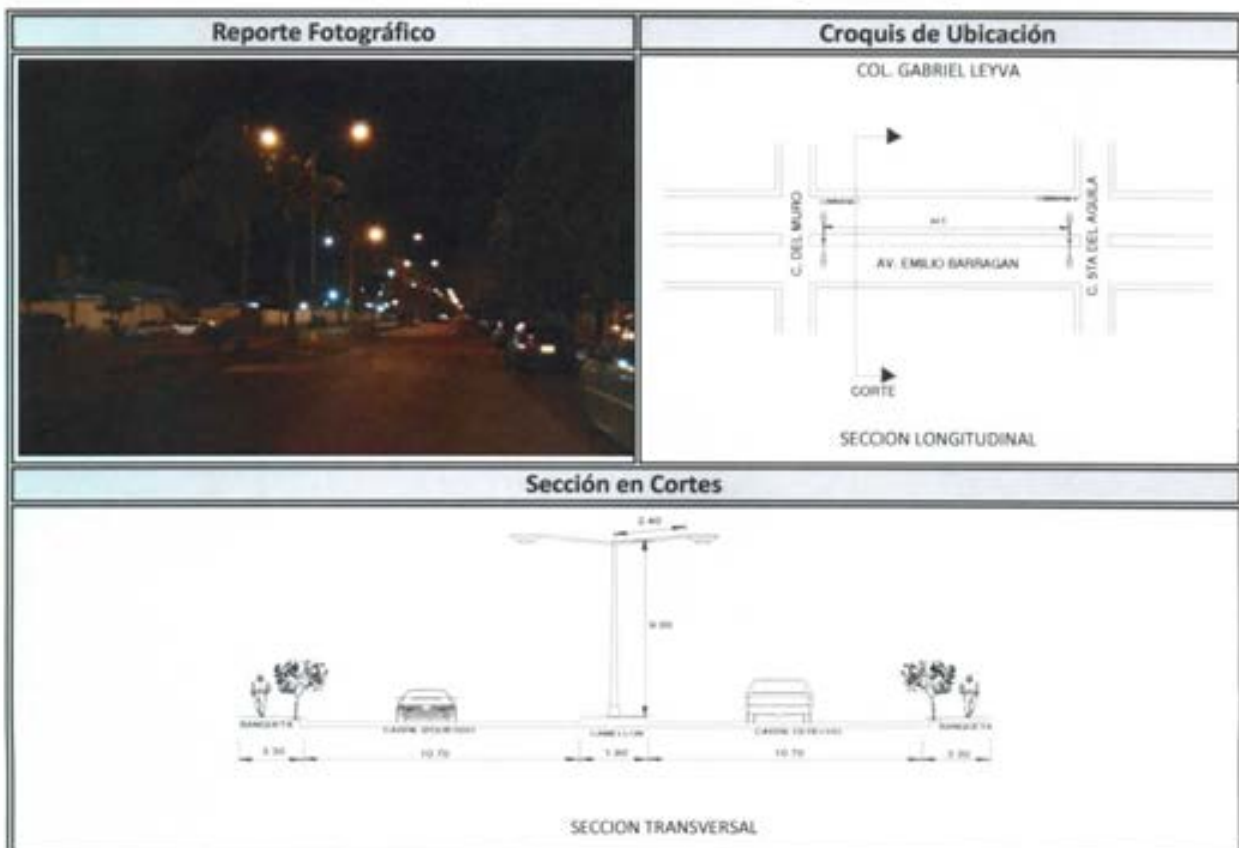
Reporte Fotográfico

Croquis de Ubicación

COL. GABRIEL LEYVA

C. DEL MURO

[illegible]

AV. EMILIO BARRAGAN

C. STA DEL AGUILA

CORTE

SECCION LONGITUDINAL

Sección en Cortes

2.40

9.00

BANQUETA

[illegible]

CAMELLON

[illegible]

BANQUETA

3.30

10.70

1.80

10.70

3.30

SECCION TRANSVERSAL